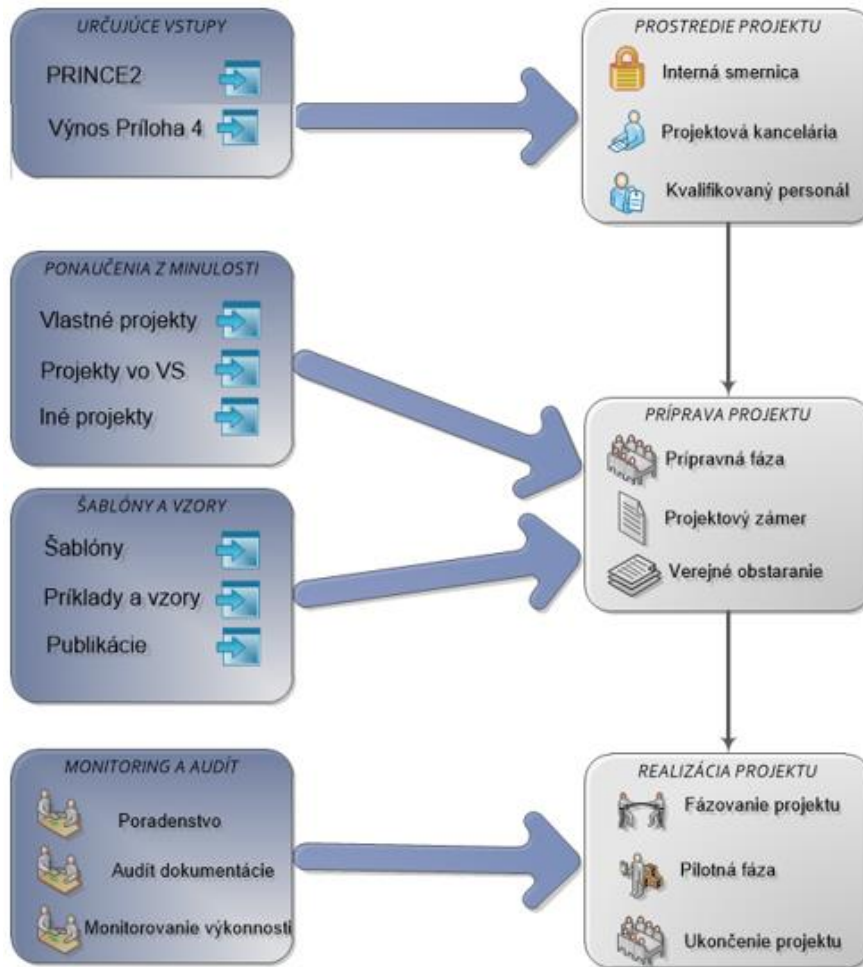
URČUJÚCE VSTUPY

PRINCE2

Výnos Príloha 4

PROSTREDIE PROJEKTU

Interná smernica

Projektová kancelária

Kvalifikovaný personál

PONAUČENIA Z MINULOSTI

Vlastné projekty

Projekty vo VS

Iné projekty

PRÍPRAVA PROJEKTU

Prípravná fáza

Projektový zámer

Verejné obstaranie

ŠABLÓNY A VZORY

Šablóny

Príklady a vzory

Publikácie

MONITORING A AUDÍT

Poradenstvo

Audít dokumentácie

Monitorovanie výkonnosti

REALIZÁCIA PROJEKTU

Fázovanie projektu

Pilotná fáza

Ukončenie projektu